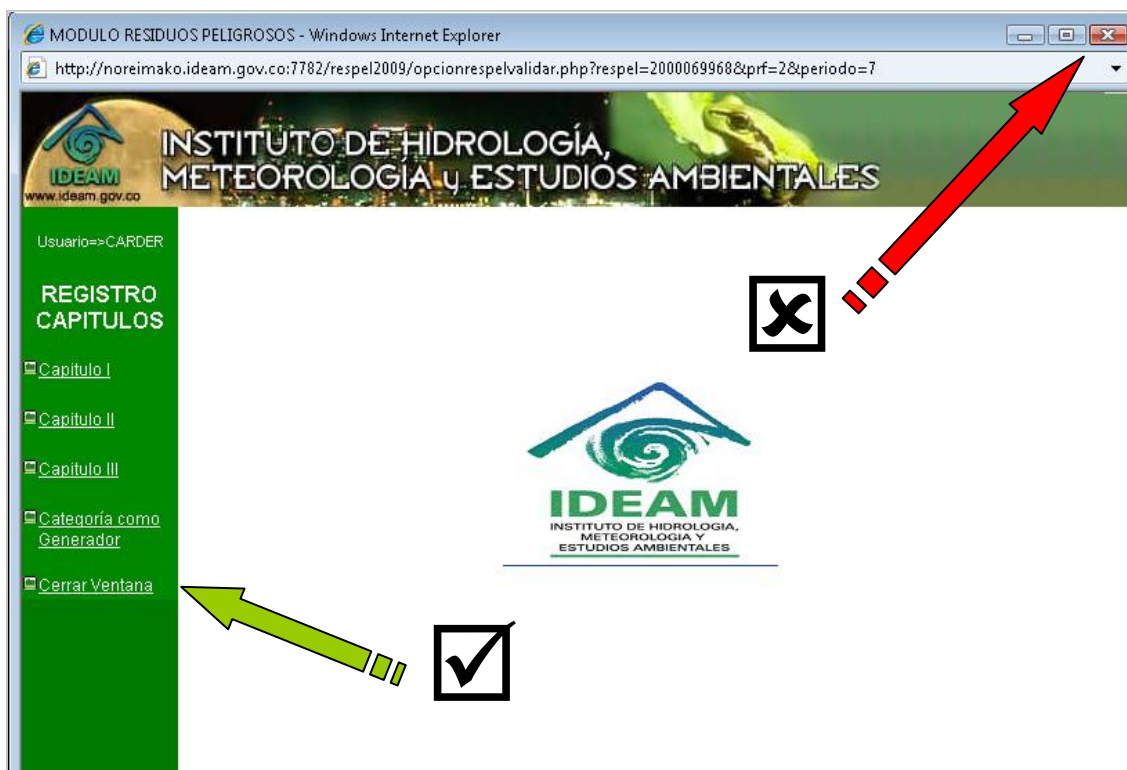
MODULO RESIDUOS PELIGROSOS - Windows Internet Explorer

http://noreimako.ideam.gov.co:7782/respel2009/opcionrespelvalidar.php?respel=2000069968&prf=2&periodo=7

IDEAM
www.ideam.gov.co

INSTITUTO DE HIDROLOGÍA, METEOROLOGÍA y ESTUDIOS AMBIENTALES

Usuario=>CARDER

REGISTRO CAPITULOS

Capitulo I

Capitulo II

Capitulo III

Categoría como Generador

Cerrar Ventana

IDEAM
INSTITUTO DE HIDROLOGIA, METEOROLOGIA Y ESTUDIOS AMBIENTALES